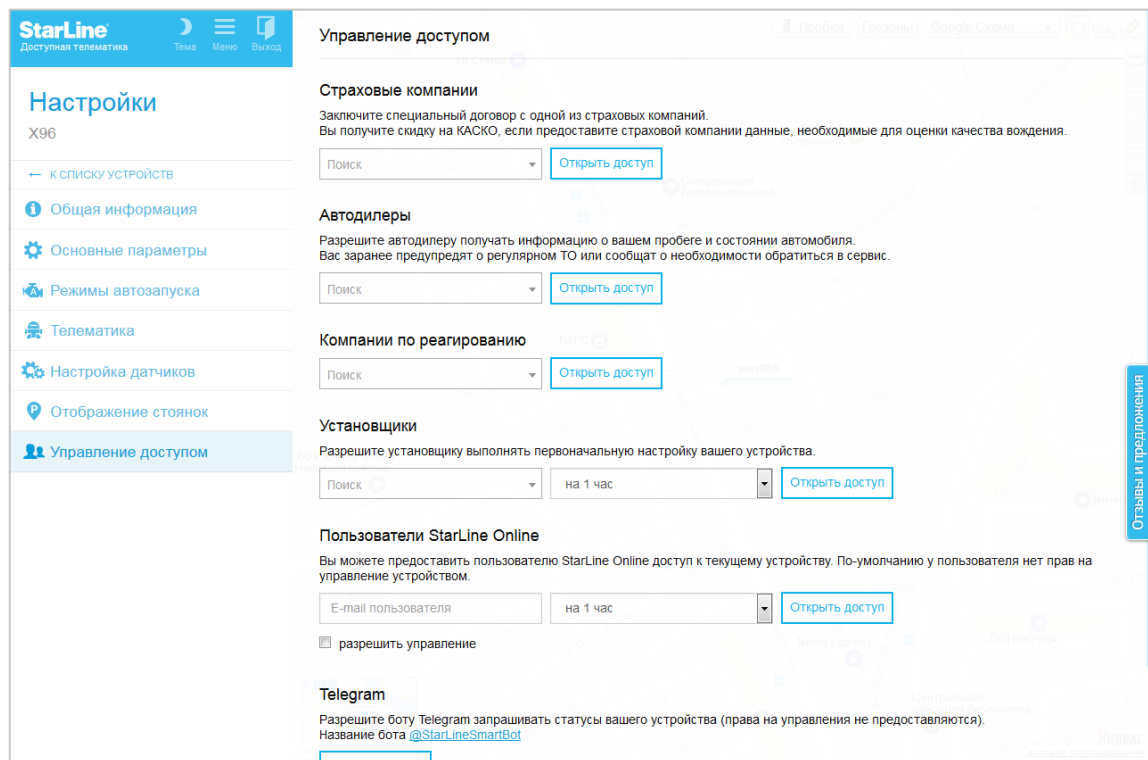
StarLine
Доступная телематика

Тема Меню Выход

Настройки
X96

← К СПИСКУ УСТРОЙСТВ

Общая информация
Основные параметры
Режимы автозапуска
Телематика
Настройка датчиков
Отображение стоянок
Управление доступом

Пробки Геозоны Google Схема

Управление доступом

Страховые компании
Заключите специальный договор с одной из страховых компаний.
Вы получите скидку на КАСКО, если предоставите страховой компании данные, необходимые для оценки качества вождения.

Поиск
Открыть доступ

Автодилеры
Разрешите автодилеру получать информацию о вашем пробеге и состоянии автомобиля.
Вас заранее предупредят о регулярном ТО или сообщат о необходимости обратиться в сервис.

Поиск
Открыть доступ

Компании по реагированию

Поиск
Открыть доступ

Установщики
Разрешите установщику выполнять первоначальную настройку вашего устройства.

Поиск
на 1 час
Открыть доступ

Пользователи StarLine Online
Вы можете предоставить пользователю StarLine Online доступ к текущему устройству. По-умолчанию у пользователя нет прав на управление устройством.

E-mail пользователя
на 1 час
Открыть доступ

разрешить управление

Telegram
Разрешите боту Telegram запрашивать статусы вашего устройства (права на управления не предоставляются).
Название бота @StarLineSmartBot

Отзывы и предложения